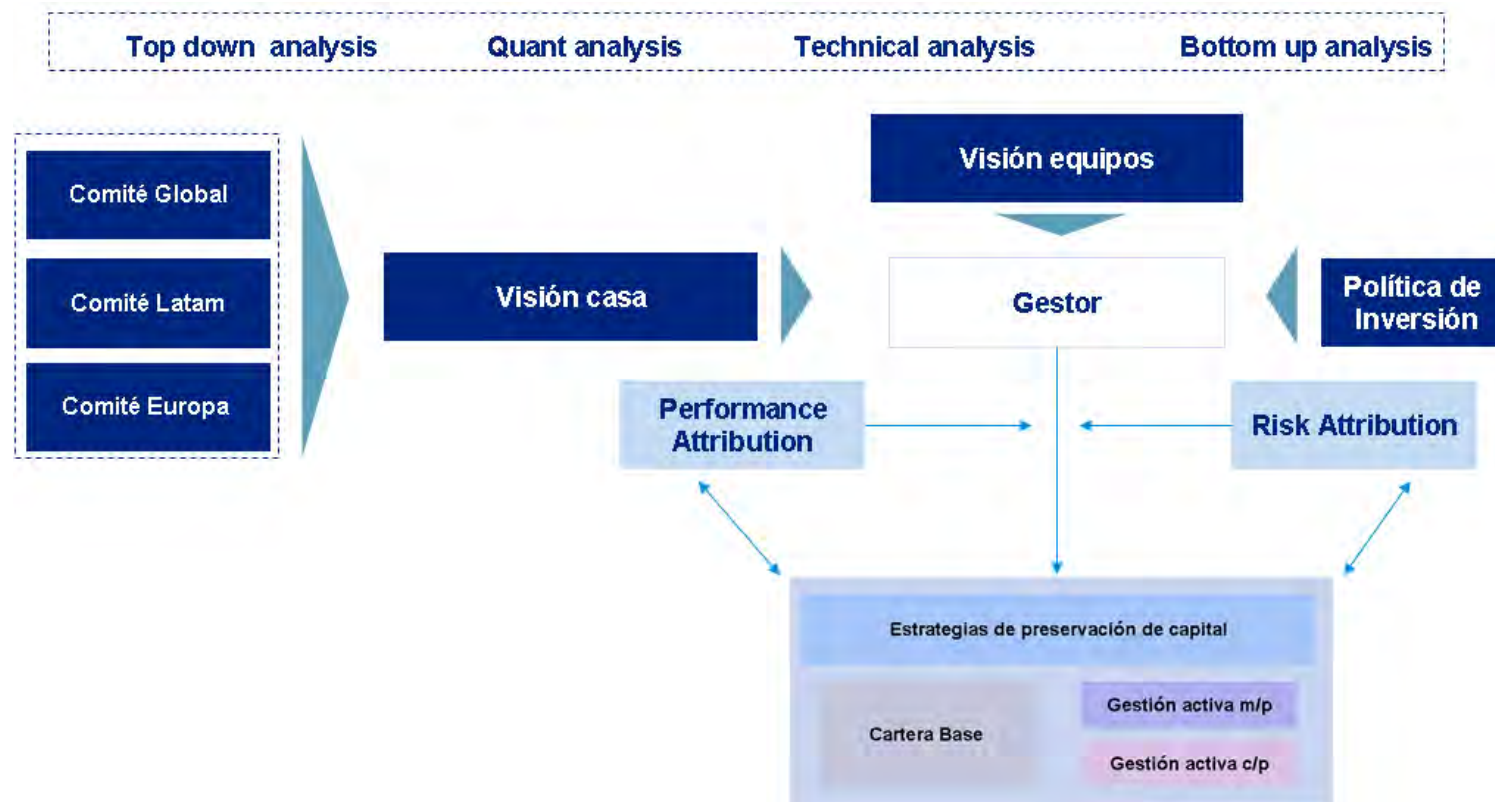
Top down analysis Quant analysis Technical analysis Bottom up analysis

Comité Global

Comité Latam

Comité Europa

Visión equipos

Visión casa

Gestor

Política de Inversión

Performance Attribution

Risk Attribution

Estrategias de preservación de capital

Cartera Base

Gestión activa m/p

Gestión activa c/p